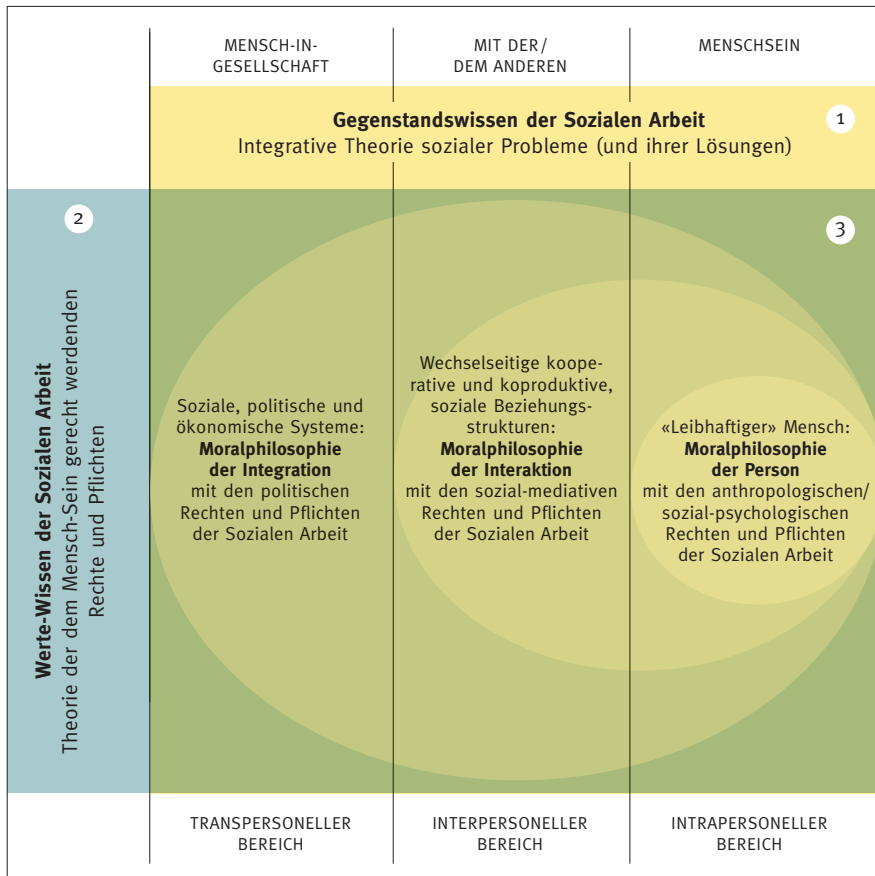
MENSCH-IN-GESELLSCHAFT

MIT DER/ DEM ANDEREN

MENSCHSEIN

**Gegenstandswissen der Sozialen Arbeit**
Integrative Theorie sozialer Probleme (und ihrer Lösungen)

1

2

**Werte-Wissen der Sozialen Arbeit**
Theorie der dem Mensch-Sein gerecht werdenden Rechte und Pflichten

3

Soziale, politische und ökonomische Systeme:
**Moralphilosophie der Integration**
mit den politischen Rechten und Pflichten der Sozialen Arbeit

Wechselseitige kooperative und koproduktive, soziale Beziehungsstrukturen:
**Moralphilosophie der Interaktion**
mit den sozial-mediativen Rechten und Pflichten der Sozialen Arbeit

«Leibhaftiger» Mensch:
**Moralphilosophie der Person**
mit den anthropologischen/ sozial-psychologischen Rechten und Pflichten der Sozialen Arbeit

TRANSPERSONELLER BEREICH

INTERPERSONELLER BEREICH

INTRAPERSONELLER BEREICH